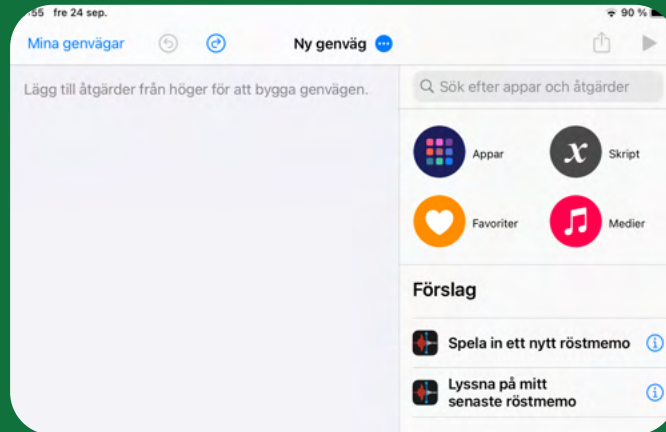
:55 fre 24 sep.

90 %

Mina genvägar

Ny genväg

Lägg till åtgärder från höger för att bygga genvägen.

Sök efter appar och åtgärder

Appar

Skript

Favoriter

Medier

Förslag

Spela in ett nytt röstmemo

Lyssna på mitt senaste röstmemo